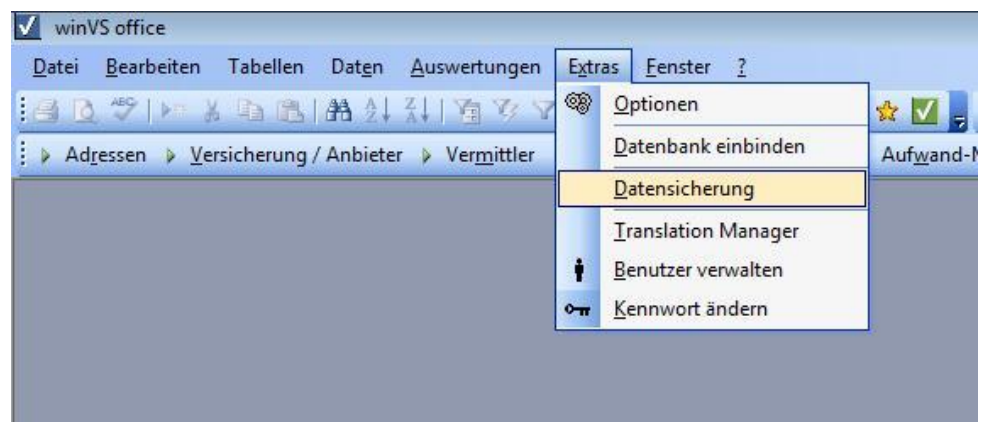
winVS office

Datei Bearbeiten Tabellen Daten Auswertungen Extras Fenster ?

Adressen Versicherung / Anbieter Vermittler Aufwand-M

Optionen
Datenbank einbinden
Datensicherung
Translation Manager
Benutzer verwalten
Kennwort ändern